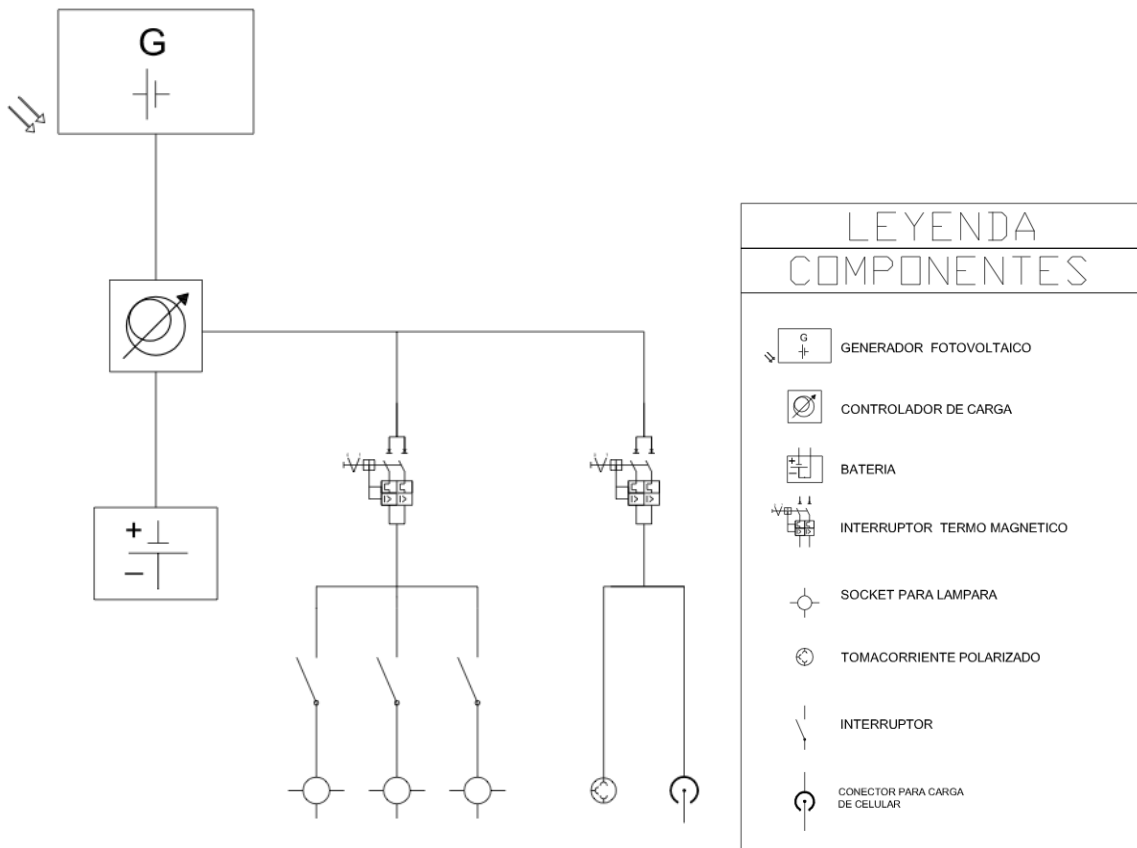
G

+
−

LEYENDA
COMPONENTES

G
GENERADOR FOTOVOLTAICO

CONTROLADOR DE CARGA

+
−
BATERIA

INTERRUPTOR TERMO MAGNETICO

SOCKET PARA LAMPARA

TOMACORRIENTE POLARIZADO

INTERRUPTOR

CONECTOR PARA CARGA DE CELULAR